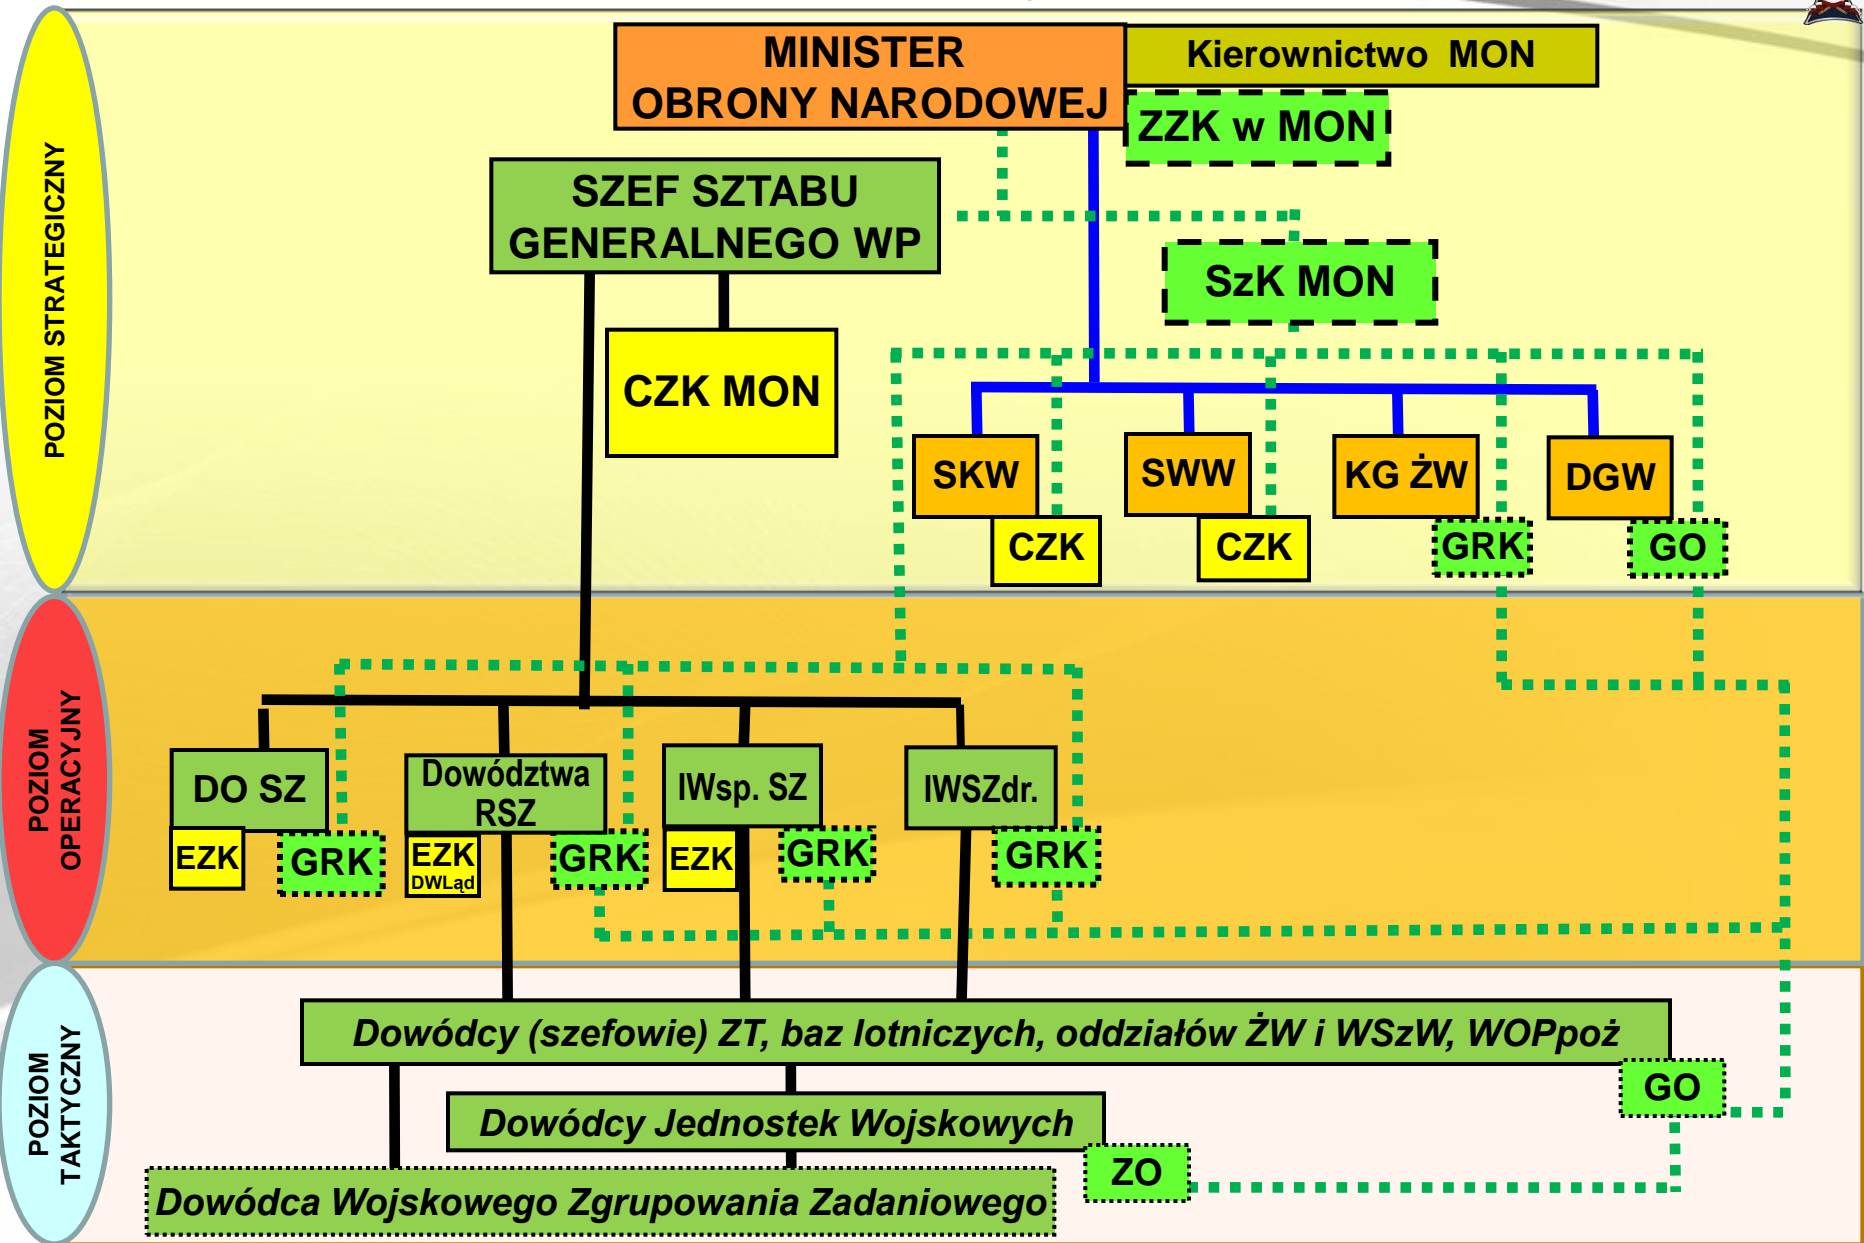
POZIOM STRATEGICZNY

MINISTER OBRONY NARODOWEJ

Kierownictwo MON

ZZK w MON

SZEF SZTABU GENERALNEGO WP

SzK MON

CZK MON

SKW

SWW

KG ŻW

DGW

CZK

CZK

GRK

GO

POZIOM OPERACYJNY

DO SZ

Dowództwa RSZ

IWsp. SZ

IWSZdr.

EZK

GRK

EZK DWLąd

GRK

EZK

GRK

GRK

POZIOM TAKTYCZNY

Dowódcy (szefowie) ZT, baz lotniczych, oddziałów ŻW i WSzW, WOPpoż

GO

Dowódcy Jednostek Wojskowych

ZO

Dowódca Wojskowego Zgrupowania Zadaniowego